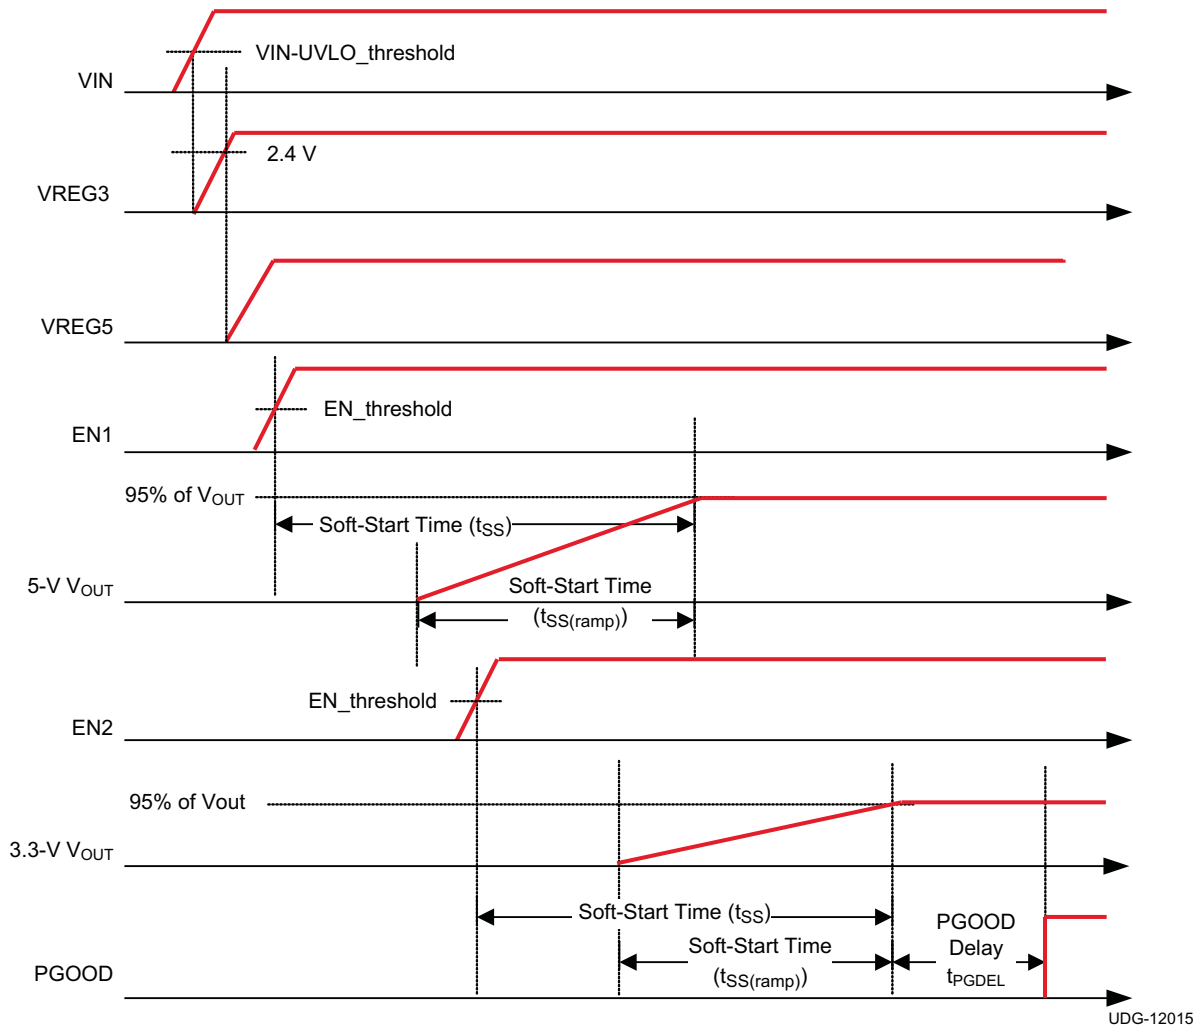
VIN-UVLO_threshold

VIN

2.4 V

VREG3

VREG5

EN_threshold

EN1

95% of $V_{OUT}$

Soft-Start Time ($t_{SS}$)

5-V $V_{OUT}$

Soft-Start Time

($t_{SS(ramp)}$)

EN_threshold

EN2

95% of Vout

3.3-V $V_{OUT}$

Soft-Start Time ($t_{SS}$)

PGOOD Delay $t_{PGDEL}$

Soft-Start Time

($t_{SS(ramp)}$)

PGOOD

UDG-12015